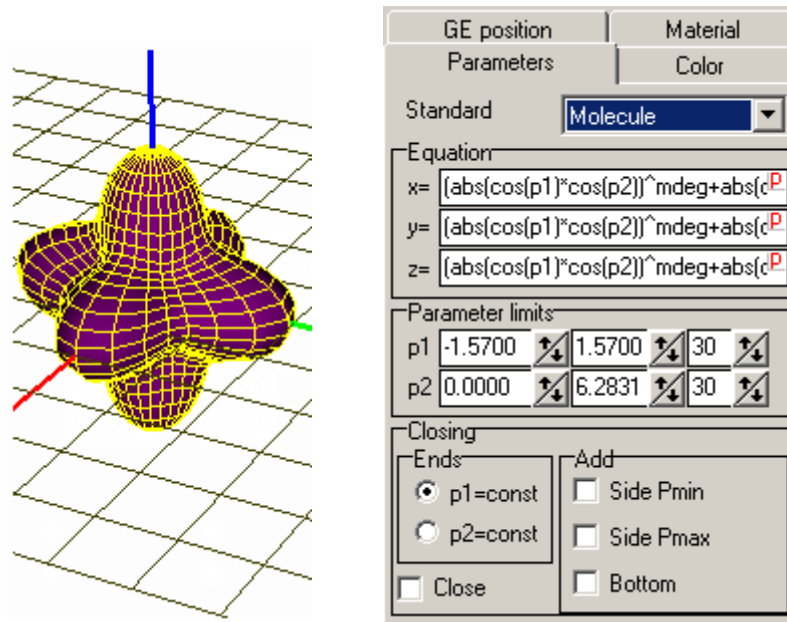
GE position
Material
Parameters
Color
Standard
Molecule
Equation
x= (abs(cos(p1)*cos(p2))^mdeg+abs(c P
y= (abs(cos(p1)*cos(p2))^mdeg+abs(c P
z= (abs(cos(p1)*cos(p2))^mdeg+abs(c P
Parameter limits
p1 -1.5700 1.5700 30
p2 0.0000 6.2831 30
Closing
Ends
p1=const
p2=const
Add
Side Pmin
Side Pmax
Bottom
Close